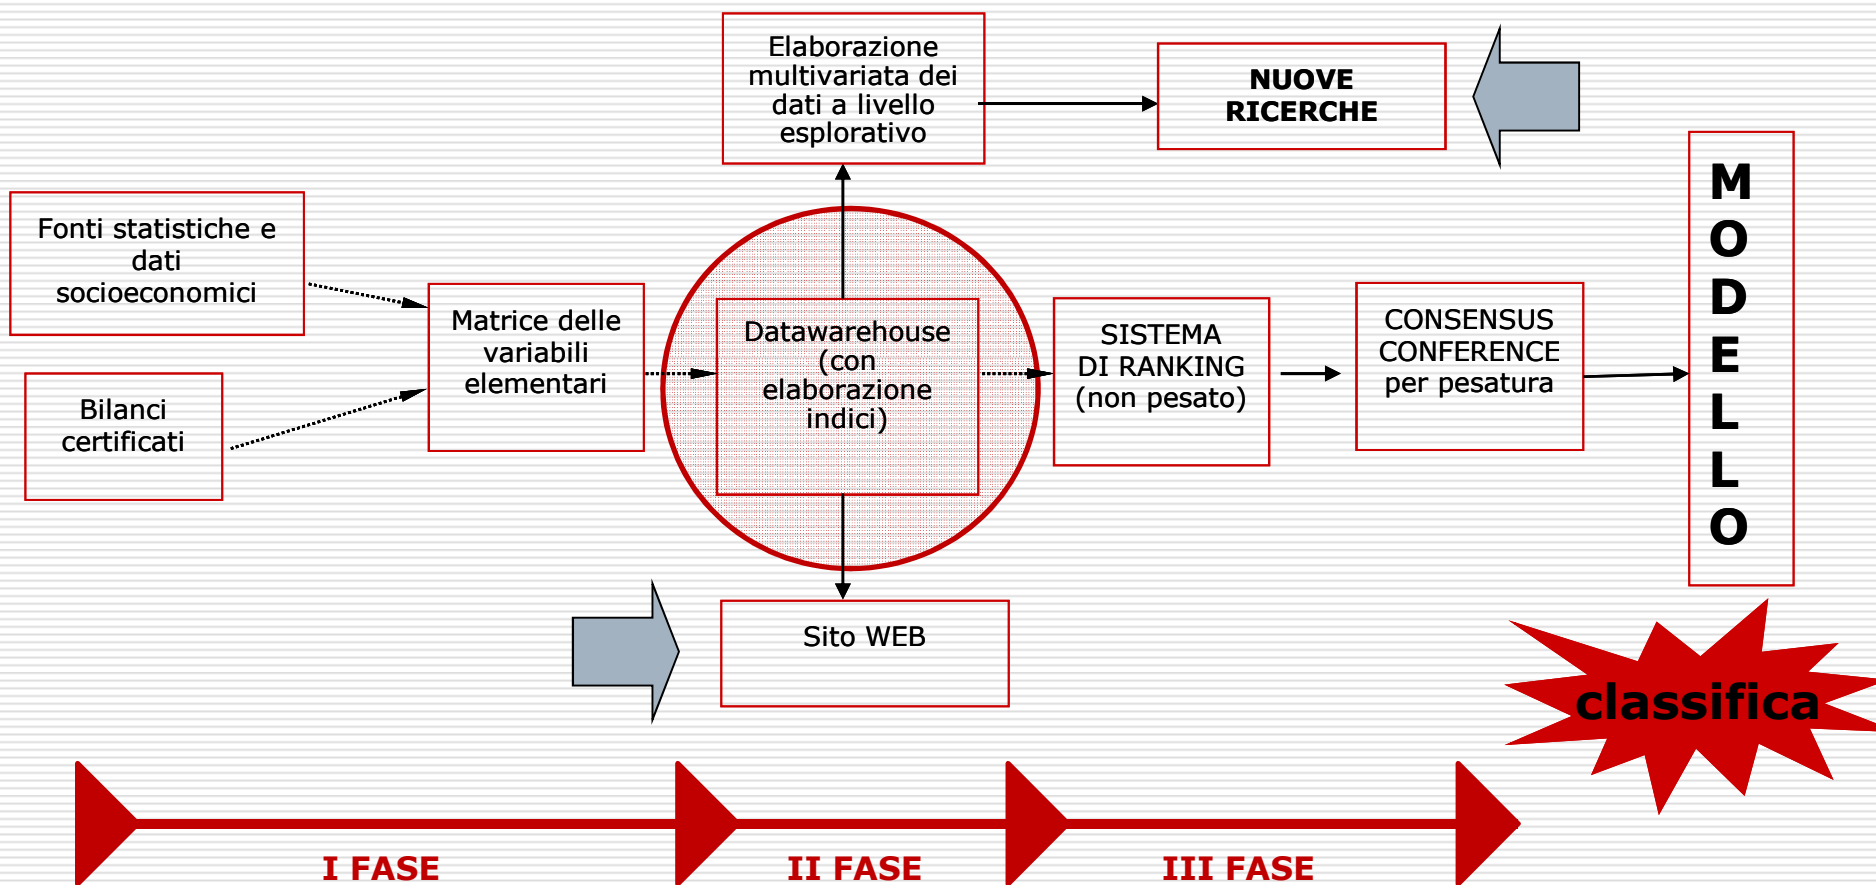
Elaborazione multivariata dei dati a livello esplorativo

NUOVE RICERCHE

Fonti statistiche e dati socioeconomici

Bilanci certificati

Matrice delle variabili elementari

Datawarehouse (con elaborazione indici)

SISTEMA DI RANKING (non pesato)

CONSENSUS CONFERENCE per pesatura

M O D E L L O

Sito WEB

classifica

I FASE

II FASE

III FASE